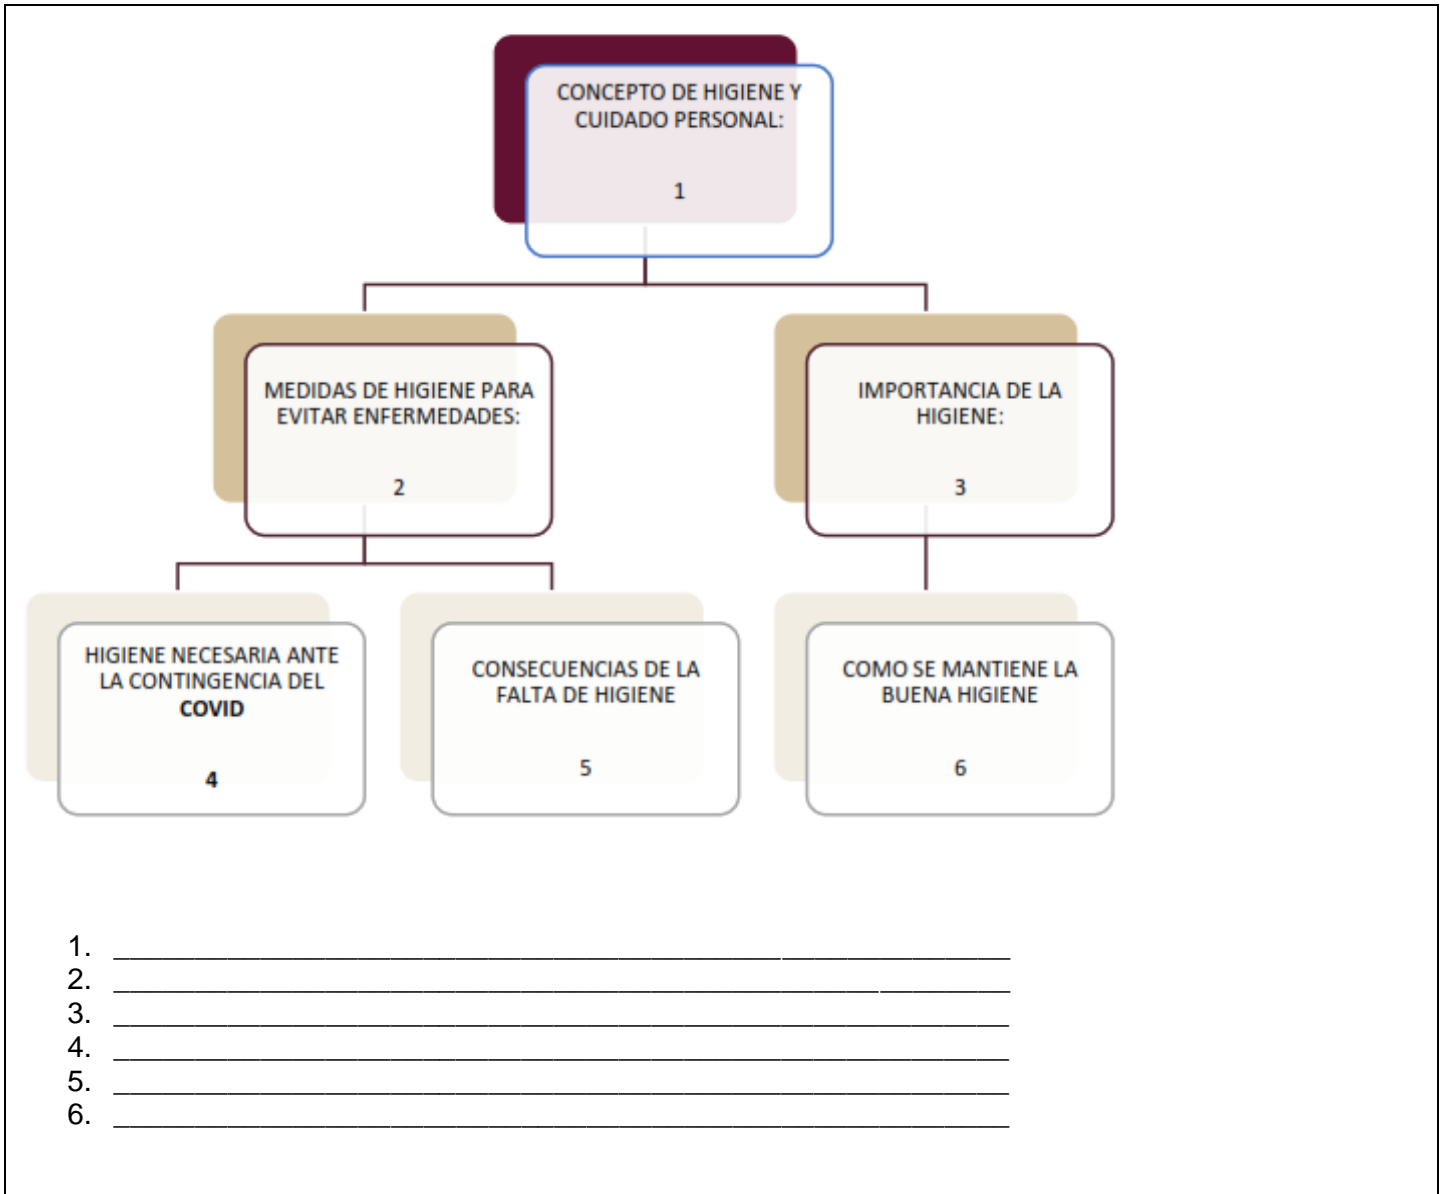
CONCEPTO DE HIGIENE Y CUIDADO PERSONAL:

1

MEDIDAS DE HIGIENE PARA EVITAR ENFERMEDADES:

2

IMPORTANCIA DE LA HIGIENE:

3

HIGIENE NECESARIA ANTE LA CONTINGENCIA DEL **COVID**

4

CONSECUENCIAS DE LA FALTA DE HIGIENE

5

COMO SE MANTIENE LA BUENA HIGIENE

6

1. ____________________________________________
2. ____________________________________________
3. ____________________________________________
4. ____________________________________________
5. ____________________________________________
6. ____________________________________________